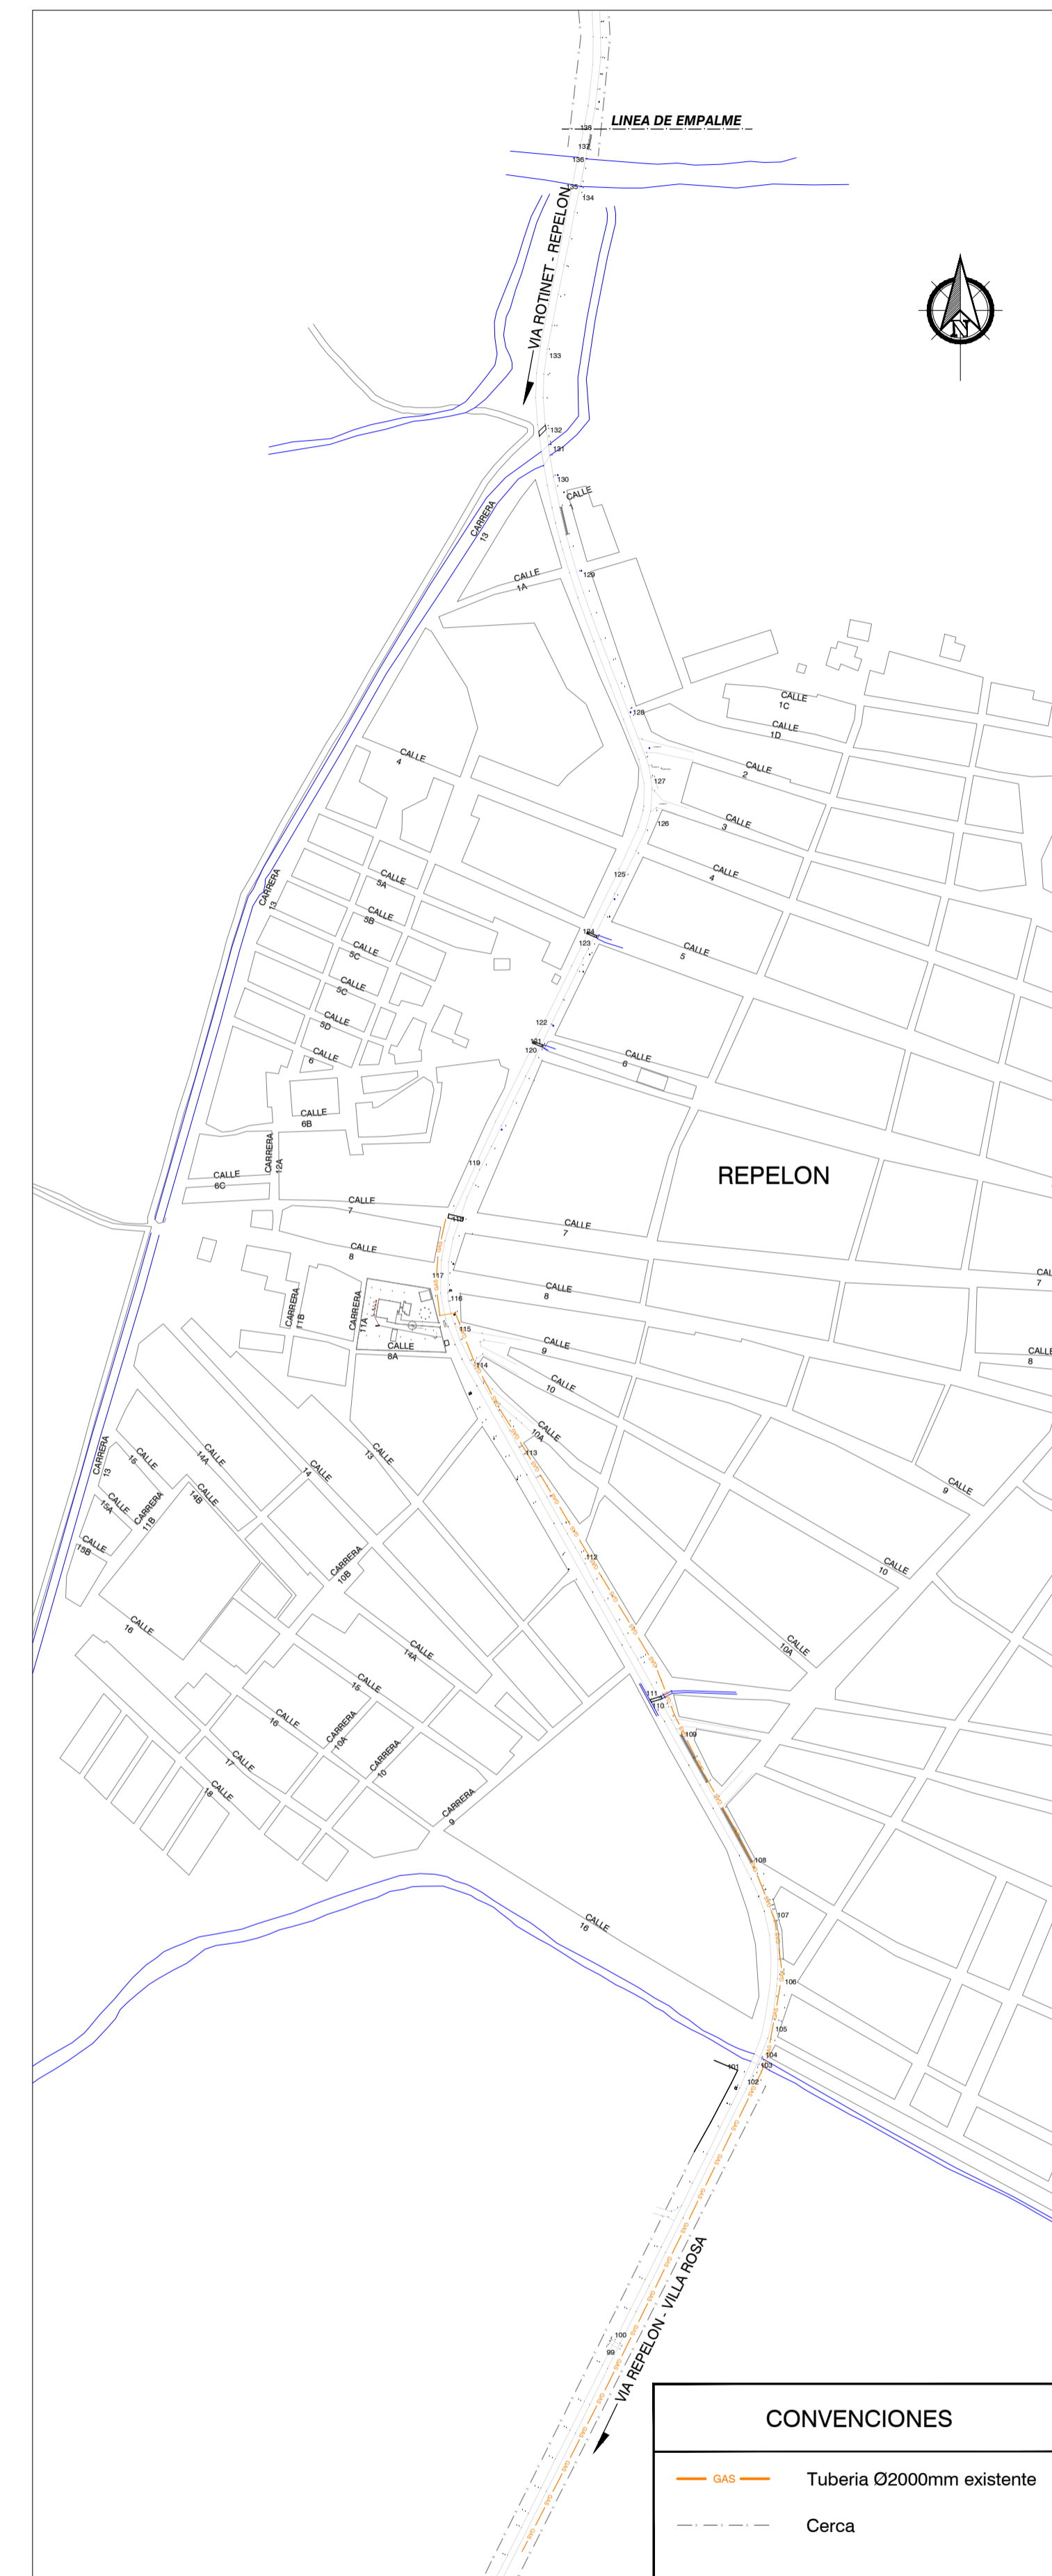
LINEA DE EMPALME

138
137
136
135
134

VIA ROTINET - REPELON

133
132
131
130
129
128
127
126
125
124
123
122
121
120
119
117
116
115
114
113
112
111
110
109
108
107
106
105
104
103
102
101
100
99

N

CALLE 1
CALLE 1A
CARRERA 13
CALLE 1C
CALLE 1D
CALLE 2
CALLE 3
CALLE 4
CALLE 4
CALLE 5
CARRERA 13
CALLE 5A
CALLE 5B
CALLE 5C
CALLE 5C
CALLE 5D
CALLE 6
CALLE 6
CALLE 6B
CALLE 6C
CARRERA 12A
CALLE 7
CALLE 7
CALLE 7
CALLE 8
CALLE 8
CALLE 8
CARRERA 11B
CARRERA 11A
CALLE 8A
CALLE 9
CALLE 9
CALLE 10
CALLE 10
CALLE 10A
CALLE 10A

REPELON

CARRERA 13
CALLE 15
CALLE 14A
CALLE 14
CALLE 13
CALLE 15A
CARRERA 11B
CALLE 14B
CALLE 15B
CARRERA 10B
CALLE 16
CALLE 14A
CALLE 15
CALLE 16
CARRERA 10A
CARRERA 10
CALLE 17
CALLE 18
CARRERA 9
CALLE 16

VIA REPELON - VILLA ROSA

CONVENCIONES

GAS Tuberia Ø2000mm existente

Cerca